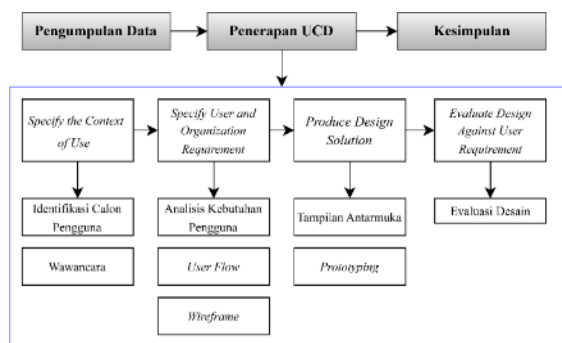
Pengumpulan Data

Penerapan UCD

Kesimpulan

Specify the Context of Use

Specify User and Organization Requirement

Produce Design Solution

Evaluate Design Against User Requirement

Identifikasi Calon Pengguna

Wawancara

Analisis Kebutuhan Pengguna

User Flow

Wireframe

Tampilan Antarmuka

Prototyping

Evaluasi Desain